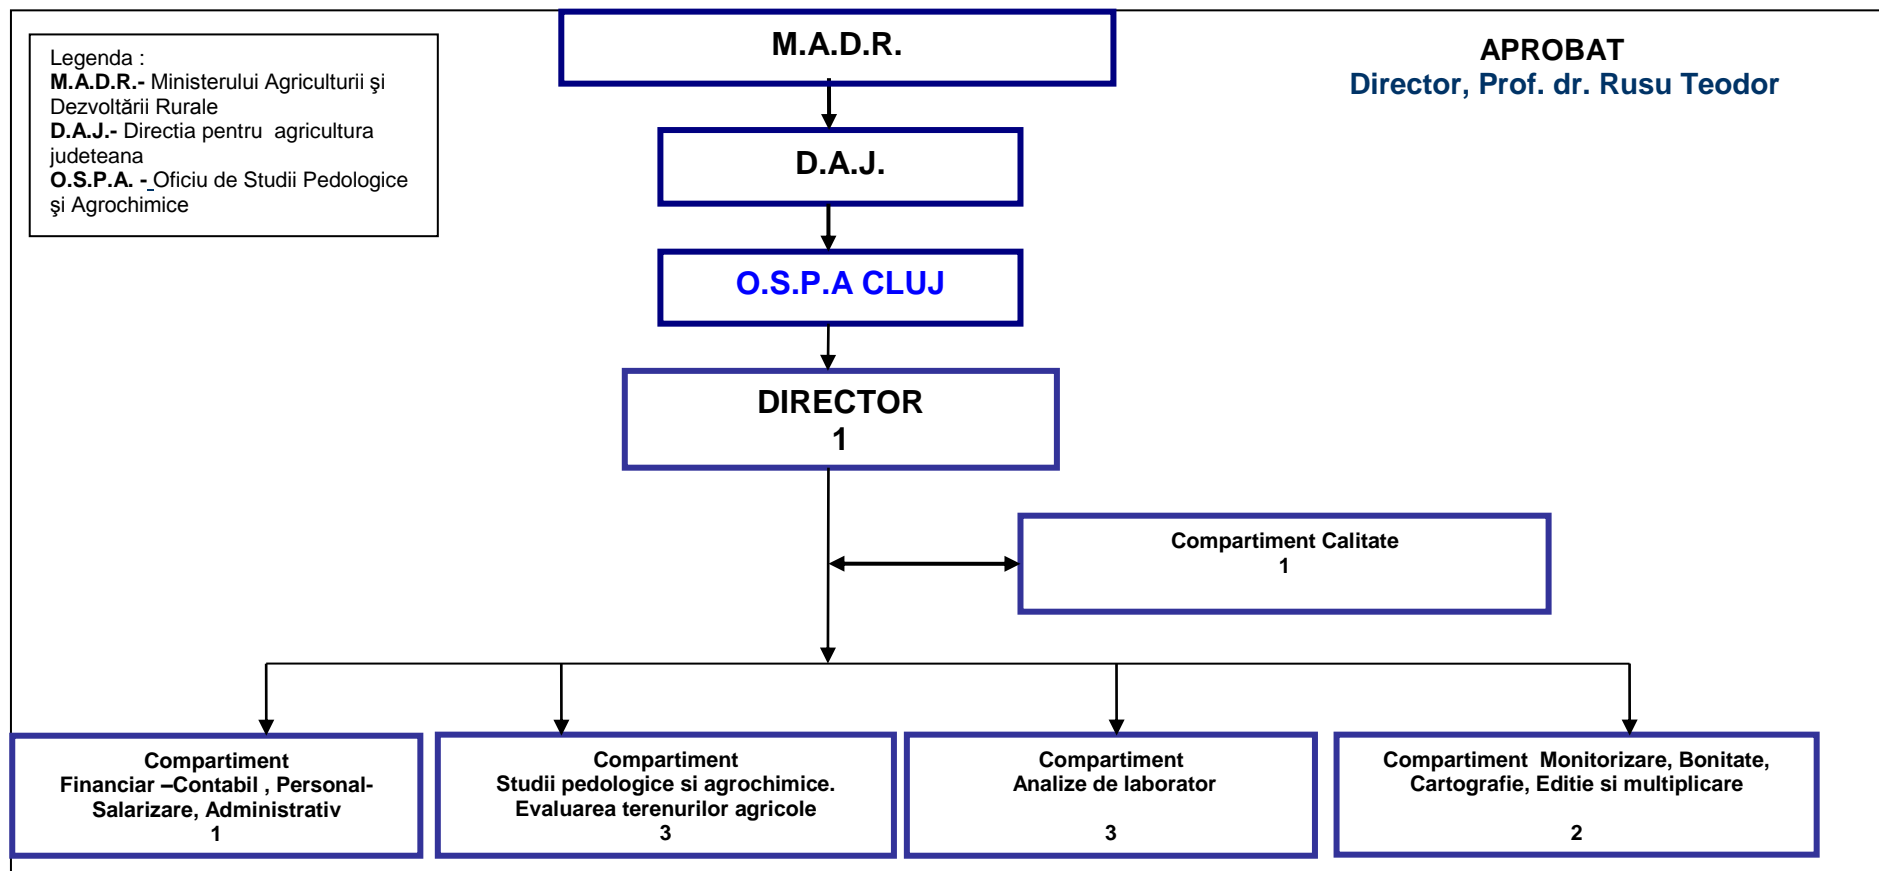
Legenda :
**M.A.D.R.-** Ministerului Agriculturii şi Dezvoltării Rurale
**D.A.J.-** Directia pentru agricultura judeteana
**O.S.P.A. -** Oficiu de Studii Pedologice şi Agrochimice

M.A.D.R.

APROBAT
Director, Prof. dr. Rusu Teodor

D.A.J.

O.S.P.A CLUJ

DIRECTOR
1

Compartiment Calitate
1

Compartiment
Financiar –Contabil , Personal-Salarizare, Administrativ
1

Compartiment
Studii pedologice si agrochimice. Evaluarea terenurilor agricole
3

Compartiment
Analize de laborator
3

Compartiment Monitorizare, Bonitate, Cartografie, Editie si multiplicare
2